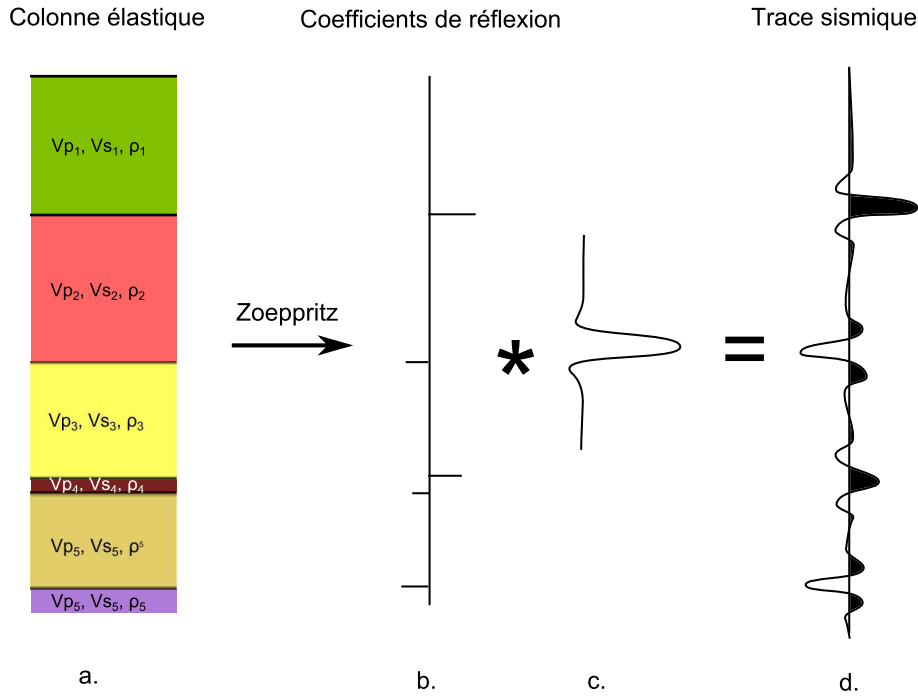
Colonne élastique

Coefficients de réflexion

Trace sismique

$Vp_1$, $Vs_1$, $\rho_1$

$Vp_2$, $Vs_2$, $\rho_2$

$Vp_3$, $Vs_3$, $\rho_3$

$Vp_4$, $Vs_4$, $\rho_4$

$Vp_5$, $Vs_5$, $\rho^5$

$Vp_5$, $Vs_5$, $\rho_5$

Zoeppritz

*

=

a.

b.

c.

d.